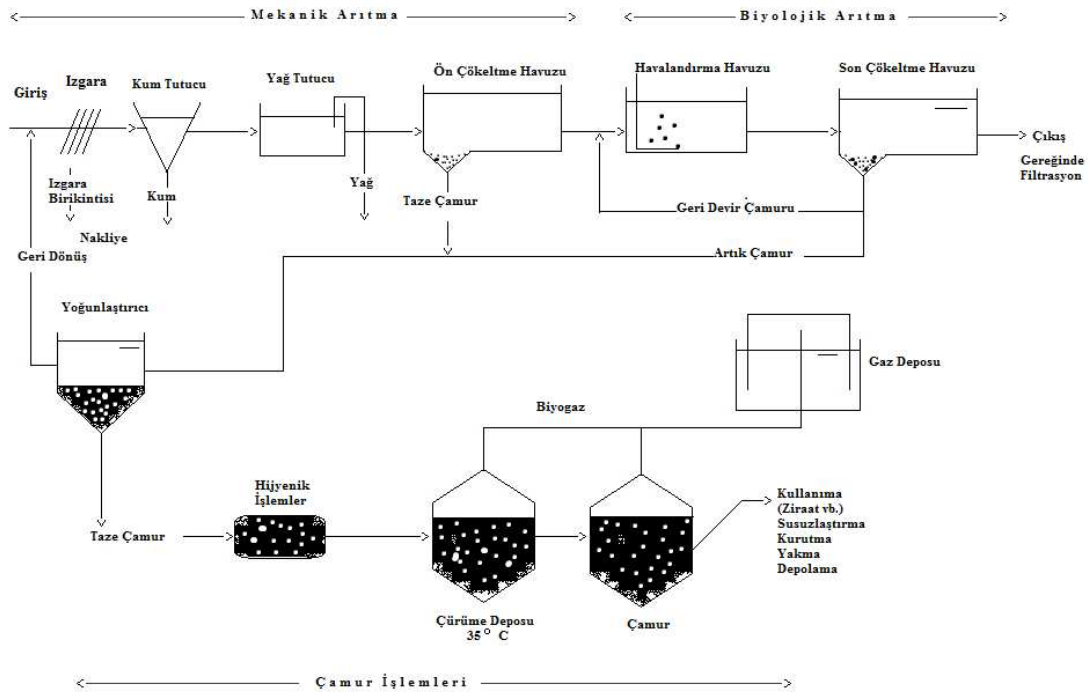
Mekanik Arıtma

Biyolojik Arıtma

Giriş

Izgara

Kum Tutucu

Yağ Tutucu

Ön Çökeltme Havuzu

Havalandırma Havuzu

Son Çökeltme Havuzu

Çıkış

Gereğinde Filtrasyon

Izgara Birikintisi

Kum

Yağ

Taze Çamur

Geri Devir Çamuru

Nakliye

Geri Dönüş

Artık Çamur

Yoğunlaştırıcı

Gaz Deposu

Biyogaz

Hijyenik İşlemler

Taze Çamur

Kullanıma (Ziraat vb.) Susuzlaştırma Kurutma Yakma Depolama

Çürüme Deposu $35^{\circ}$ C

Çamur

Çamur İşlemleri